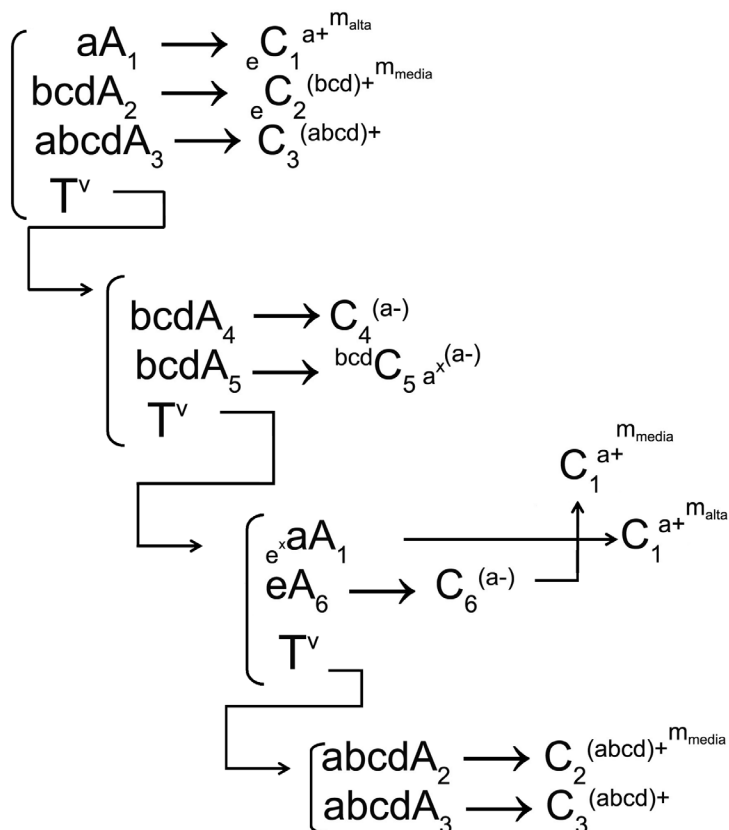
$aA_1 \longrightarrow {}_eC_1^{a+^{m_{alta}}}$
$bcdA_2 \longrightarrow {}_eC_2^{(bcd)+^{m_{media}}}$
$abcdA_3 \longrightarrow C_3^{(abcd)+}$
$T^v$

$bcdA_4 \longrightarrow C_4^{(a-)}$
$bcdA_5 \longrightarrow {}^{bcd}C_{5\,a^x}^{(a-)}$
$T^v$

$C_1^{a+^{m_{media}}}$
${}_{e^x}aA_1 \longrightarrow C_1^{a+^{m_{alta}}}$
$eA_6 \longrightarrow C_6^{(a-)}$
$T^v$

$abcdA_2 \longrightarrow C_2^{(abcd)+^{m_{media}}}$
$abcdA_3 \longrightarrow C_3^{(abcd)+}$